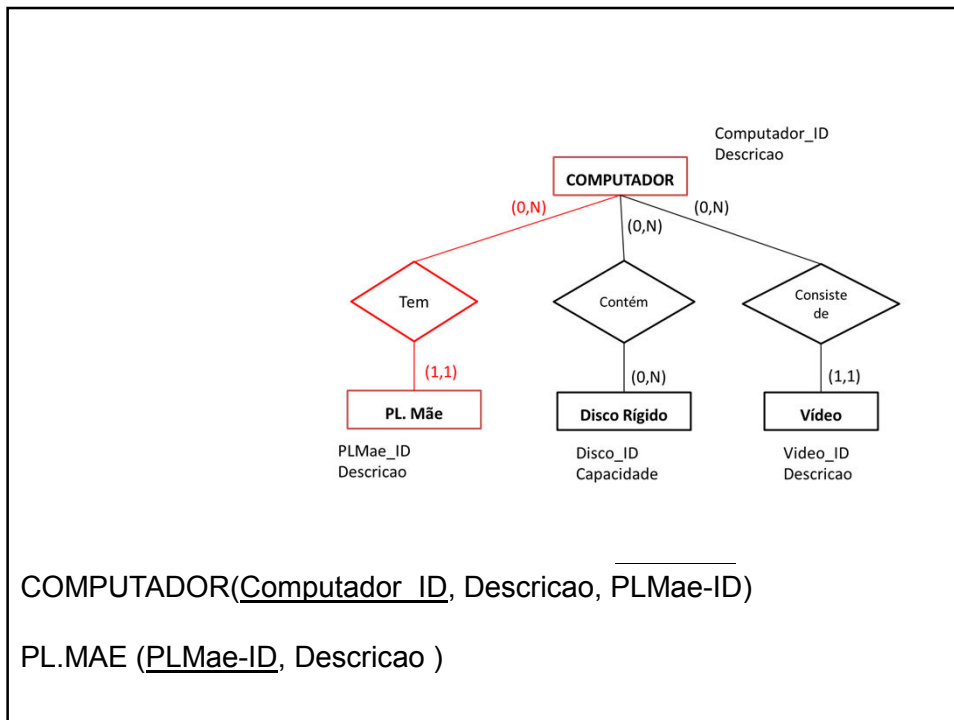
Computador_ID
Descricao

COMPUTADOR

(0,N)

(0,N)

(0,N)

Tem

Contém

Consiste de

(1,1)

(0,N)

(1,1)

PL. Mãe

Disco Rígido

Vídeo

PLMae_ID
Descricao

Disco_ID
Capacidade

Video_ID
Descricao

COMPUTADOR(Computador_ID, Descricao, $\overline{\text{PLMae-ID}}$)

PL.MAE (PLMae-ID, Descricao )